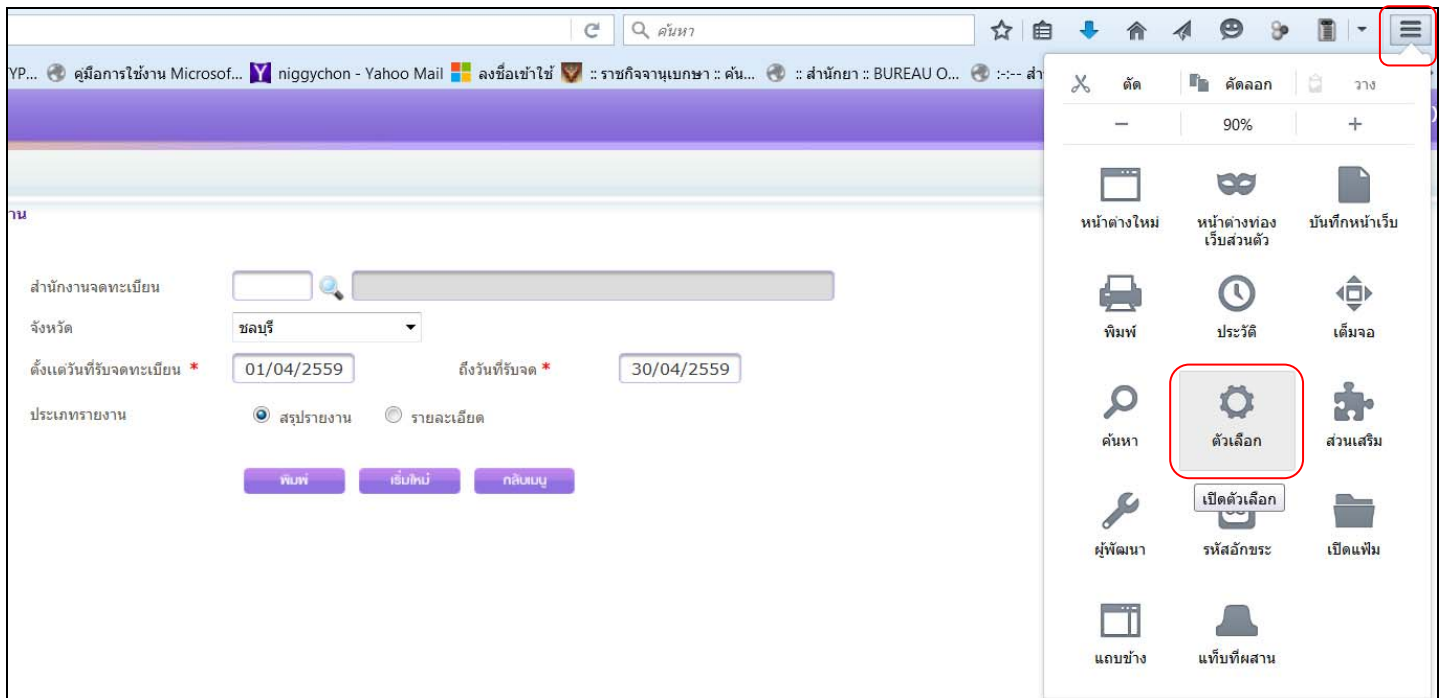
ค้นหา

YP... คู่มือการใช้งาน Microsof... niggychon - Yahoo Mail ลงชื่อเข้าใช้ :: ราชกิจจานุเบกษา :: ค้น... :: สำนักยา :: BUREAU O... :-:-- สำ

งาน

สำนักงานจดทะเบียน

จังหวัด ชลบุรี

ตั้งแต่วันที่รับจดทะเบียน * 01/04/2559 ถึงวันที่รับจด * 30/04/2559

ประเภทรายงาน สรุปรายงาน รายละเอียด

พิมพ์ เริ่มใหม่ กลับเมนู

ตัด คัดลอก วาง

− 90% +

หน้าต่างใหม่ หน้าต่างท่องเว็บส่วนตัว บันทึกหน้าเว็บ

พิมพ์ ประวัติ เต็มจอ

ค้นหา ตัวเลือก ส่วนเสริม

เปิดตัวเลือก

ผู้พัฒนา รหัสอักขระ เปิดแฟ้ม

แถบข้าง แท็บที่ผสาน